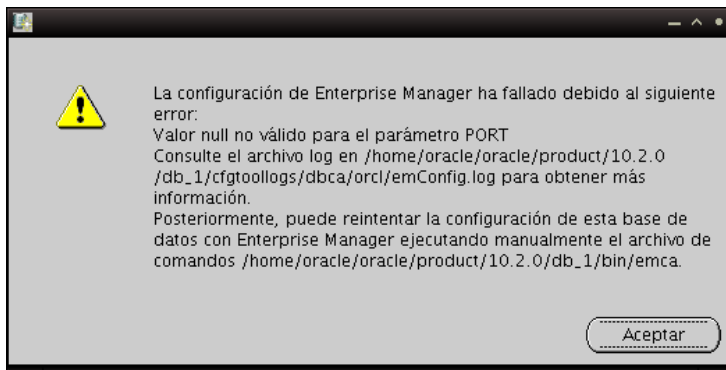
La configuración de Enterprise Manager ha fallado debido al siguiente error:
Valor null no válido para el parámetro PORT
Consulte el archivo log en /home/oracle/oracle/product/10.2.0/db_1/cfgtoollogs/dbca/orcl/emConfig.log para obtener más información.
Posteriormente, puede reintentar la configuración de esta base de datos con Enterprise Manager ejecutando manualmente el archivo de comandos /home/oracle/oracle/product/10.2.0/db_1/bin/emca.

Aceptar